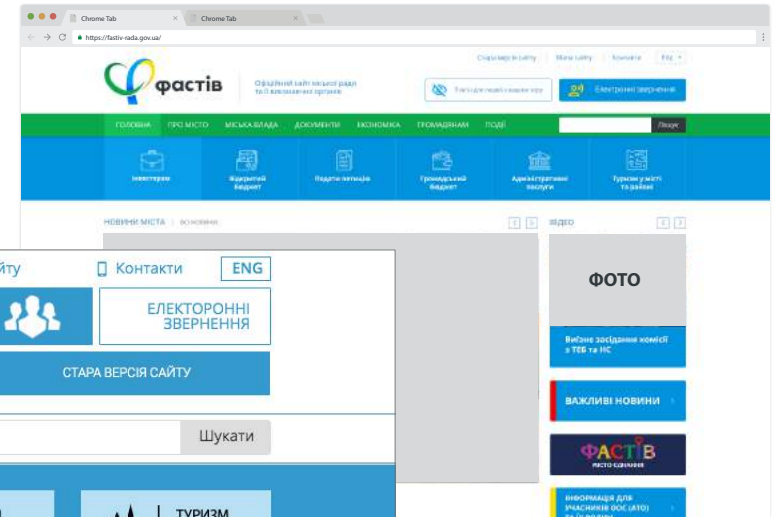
Chrome Tab
Chrome Tab
https://fastiv-rada.gov.ua/
Стара версія сайту
Мапа сайту
Контакти
ENG
фастів
Офіційний сайт міської ради та її виконавчих органів
Версія для людей з вадами зору
Електронні звернення
ГОЛОВНА
ПРО МІСТО
МІСЬКА ВЛАДА
ДОКУМЕНТИ
ЕКОНОМІКА
ГРОМАДЯНАМ
ПОДІЇ
Пошук
Інвесторам
Відкритий бюджет
Подати петицію
Громадський бюджет
Адміністративні послуги
Туризм у місті та районі
НОВИНИ МІСТА
ВСІ НОВИНИ
ВІДЕО
айту
Контакти
ENG
ЕЛЕКТОРОННІ ЗВЕРНЕННЯ
СТАРА ВЕРСІЯ САЙТУ
Шукати
ТУРИЗМ
ФОТО
Виїзне засідання комісії з ТЕБ та НС
ВАЖЛИВІ НОВИНИ
ФАСТІВ
МІСТО-ЄДНАННЯ
ІНФОРМАЦІЯ ДЛЯ УЧАСНИКІВ ООС (АТО)